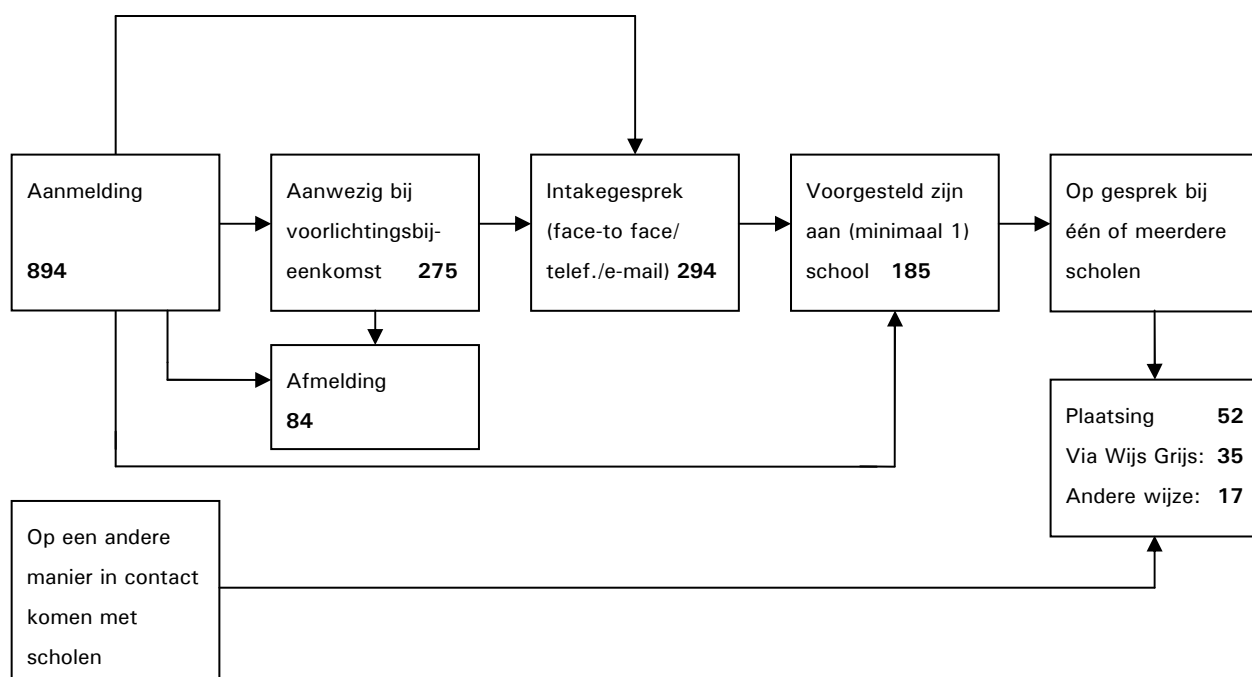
Aanmelding

**894**

Aanwezig bij voorlichtingsbijeenkomst **275**

Intakegesprek (face-to face/ telef./e-mail) **294**

Voorgesteld zijn aan (minimaal 1) school **185**

Op gesprek bij één of meerdere scholen

Afmelding

**84**

Plaatsing **52**
Via Wijs Grijs: **35**
Andere wijze: **17**

Op een andere manier in contact komen met scholen